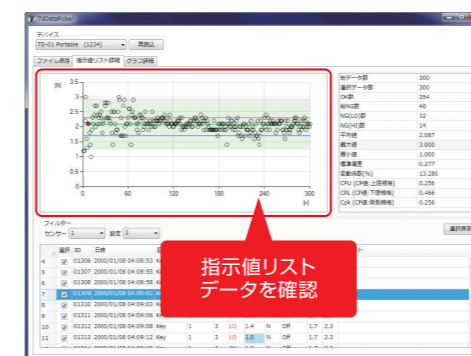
TdDataPicker

デバイス
TD-01 Portable (1234) 再接続

ファイル保存 指示値リスト詳細 グラフ詳細

[N]
3.5
3
2.5
2
1.5
1
0.5
0
0 60 120 180 240 300
[N]

| | |
|---|---|
| 総データ数 | 300 |
| 選択データ数 | 300 |
| OK数 | 254 |
| 総NG数 | 46 |
| NG(LO)数 | 32 |
| NG(HI)数 | 14 |
| 平均値 | 2.087 |
| 最大値 | 3.000 |
| 最小値 | 1.000 |
| 標準偏差 | 0.277 |
| 変動係数(%) | 13.280 |
| CPU (CP値:上限規格) | 0.256 |
| CPL (CP値:下限規格) | 0.466 |
| Cpk (CP値:両側規格) | 0.256 |

フィルター
センサー 1 設定 3

選択保存

| | 選択 | ID | 日時 | | | | | | | | | |
|---|---|---|---|---|---|---|---|---|---|---|---|---|
| 4 | ☑ | 01306 | 2000/01/08 04:08:53 | Ke | | | | | | | | |
| 5 | ☑ | 01307 | 2000/01/08 04:08:55 | K | | | | | | | | |
| 6 | ☑ | 01308 | 2000/01/08 04:08:58 | K | | | | | | | | |
| 7 | ☑ | 01309 | 2000/01/08 04:09:0 | | | | | | | | | |
| 8 | ☑ | 01310 | 2000/01/08 04:09:03 | K | | | | | | | | |
| 9 | ☑ | 01311 | 2000/01/08 04:09:06 | K | | | | | | | | |
| 10 | ☑ | 01312 | 2000/01/08 04:09:08 | Key | 1 | 3 | LO | 1.4 | N | Off | 1.7 | 2.3 |
| 11 | ☑ | 01313 | 2000/01/08 04:09:12 | Key | 1 | 3 | LO | 1.6 | N | Off | 1.7 | 2.3 |

指示値リスト
データを確認